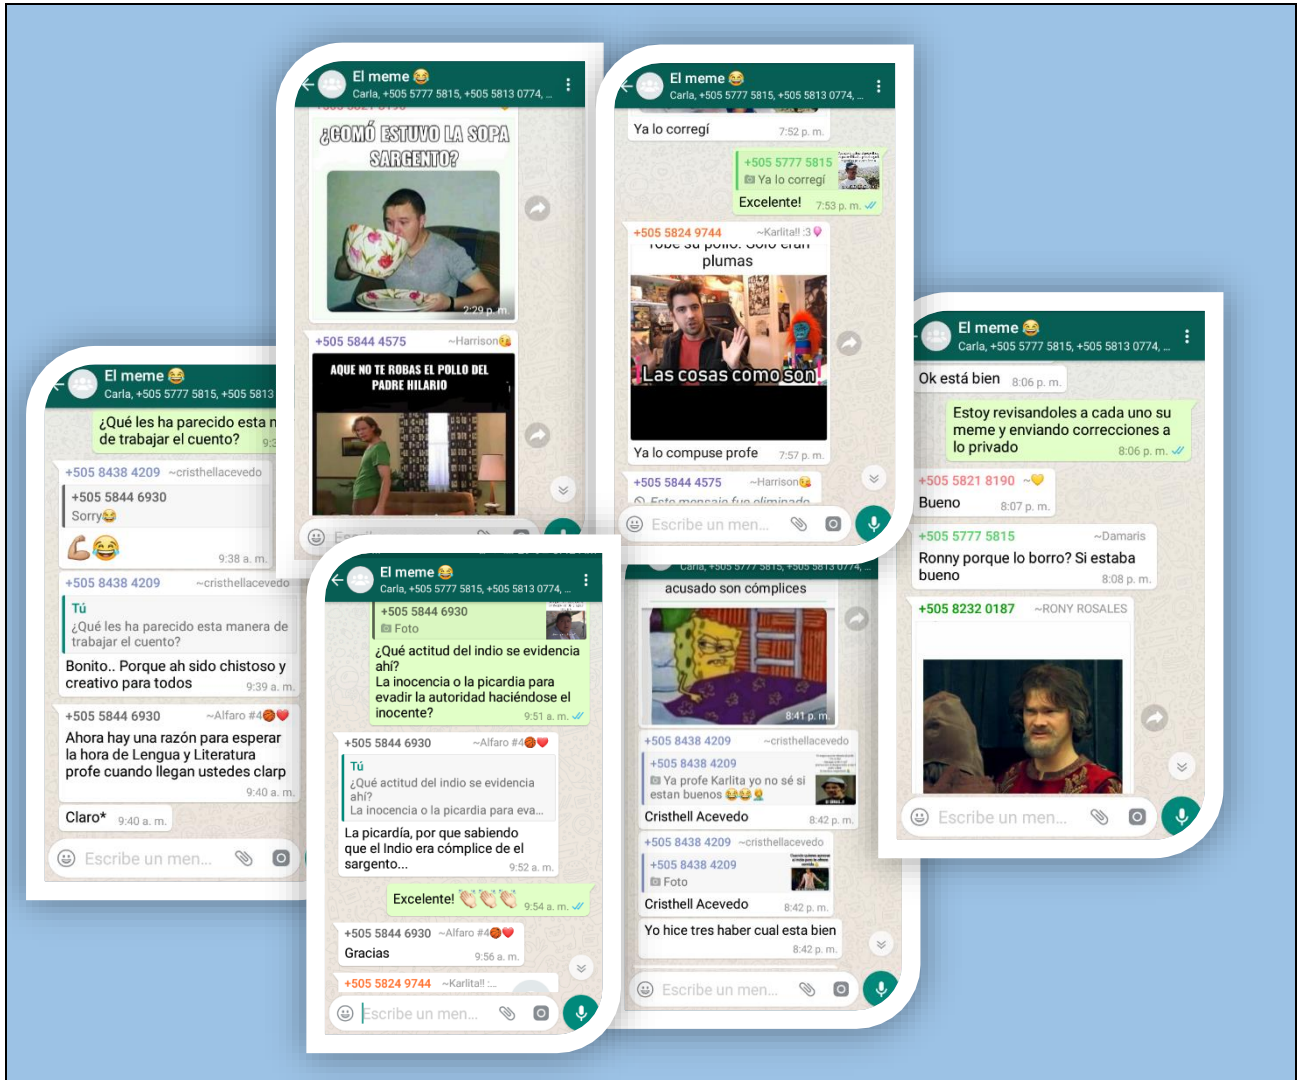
El meme 😂
Carla, +505 5777 5815, +505 5813 0774, ...
¿CÓMO ESTUVO LA SOPA SARGENTO?
2:29 p. m.
+505 5844 4575 ~Harrison😘
AQUE NO TE ROBAS EL POLLO DEL PADRE HILARIO
Escri...

El meme 😂
Carla, +505 5777 5815, +505 5813 0774, ...
Ya lo corregí 7:52 p. m.
+505 5777 5815
Ya lo corregí
Excelente! 7:53 p. m.
+505 5824 9744 ~Karlita!! :3💗
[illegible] plumas
Las cosas como son
Ya lo compuse profe 7:57 p. m.
+505 5844 4575 ~Harrison😘
Este mensaje fue eliminado
Escribe un men...

El meme 😂
Carla, +505 5777 5815, +505 5813
¿Qué les ha parecido esta m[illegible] de trabajar el cuento? 9:3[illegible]
+505 8438 4209 ~cristhellacevedo
+505 5844 6930
Sorry😂
💪😂 9:38 a. m.
+505 8438 4209 ~cristhellacevedo
Tú
¿Qué les ha parecido esta manera de trabajar el cuento?
Bonito.. Porque ah sido chistoso y creativo para todos 9:39 a. m.
+505 5844 6930 ~Alfaro #4🏀❤️
Ahora hay una razón para esperar la hora de Lengua y Literatura profe cuando llegan ustedes clarp 9:40 a. m.
Claro* 9:40 a. m.
Escribe un men...

El meme 😂
Carla, +505 5777 5815, +505 5813 0774, ...
Ok está bien 8:06 p. m.
Estoy revisandoles a cada uno su meme y enviando correcciones a lo privado 8:06 p. m.
+505 5821 8190 ~💛
Bueno 8:07 p. m.
+505 5777 5815 ~Damaris
Ronny porque lo borro? Si estaba bueno 8:08 p. m.
+505 8232 0187 ~RONY ROSALES
Escribe un men...

El meme 😂
Carla, +505 5777 5815, +505 5813 0774, ...
+505 5844 6930
Foto
¿Qué actitud del indio se evidencia ahí?
La inocencia o la picardia para evadir la autoridad haciéndose el inocente? 9:51 a. m.
+505 5844 6930 ~Alfaro #4🏀❤️
Tú
¿Qué actitud del indio se evidencia ahí?
La inocencia o la picardia para eva...
La picardía, por que sabiendo que el Indio era cómplice de el sargento... 9:52 a. m.
Excelente! 👏👏👏 9:54 a. m.
+505 5844 6930 ~Alfaro #4🏀❤️
Gracias 9:56 a. m.
+505 5824 9744 ~Karlita!! ...
Escribe un men...

Carla, +505 5777 5815, +505 5813 0774,
acusado son cómplices
8:41 p. m.
+505 8438 4209 ~cristhellacevedo
+505 8438 4209
Ya profe Karlita yo no sé si estan buenos 😂😂👱
Cristhell Acevedo 8:42 p. m.
+505 8438 4209 ~cristhellacevedo
+505 8438 4209
Foto
Cristhell Acevedo 8:42 p. m.
Yo hice tres haber cual esta bien 8:42 p. m.
Escribe un men...